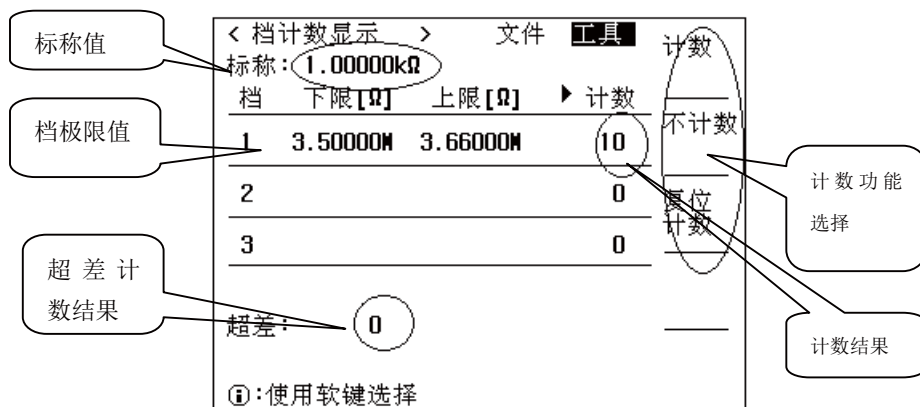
标称值

档极限值

超差计数结果

< 档计数显示 > 文件 工具

标称: 1.00000kΩ

| 档 | 下限[Ω] | 上限[Ω] | ▶ 计数 |
|---|---|---|---|
| 1 | 3.50000M | 3.66000M | 10 |
| 2 | | | 0 |
| 3 | | | 0 |

超差: 0

ⓘ:使用软键选择

计数

不计数

复位计数

计数功能选择

计数结果